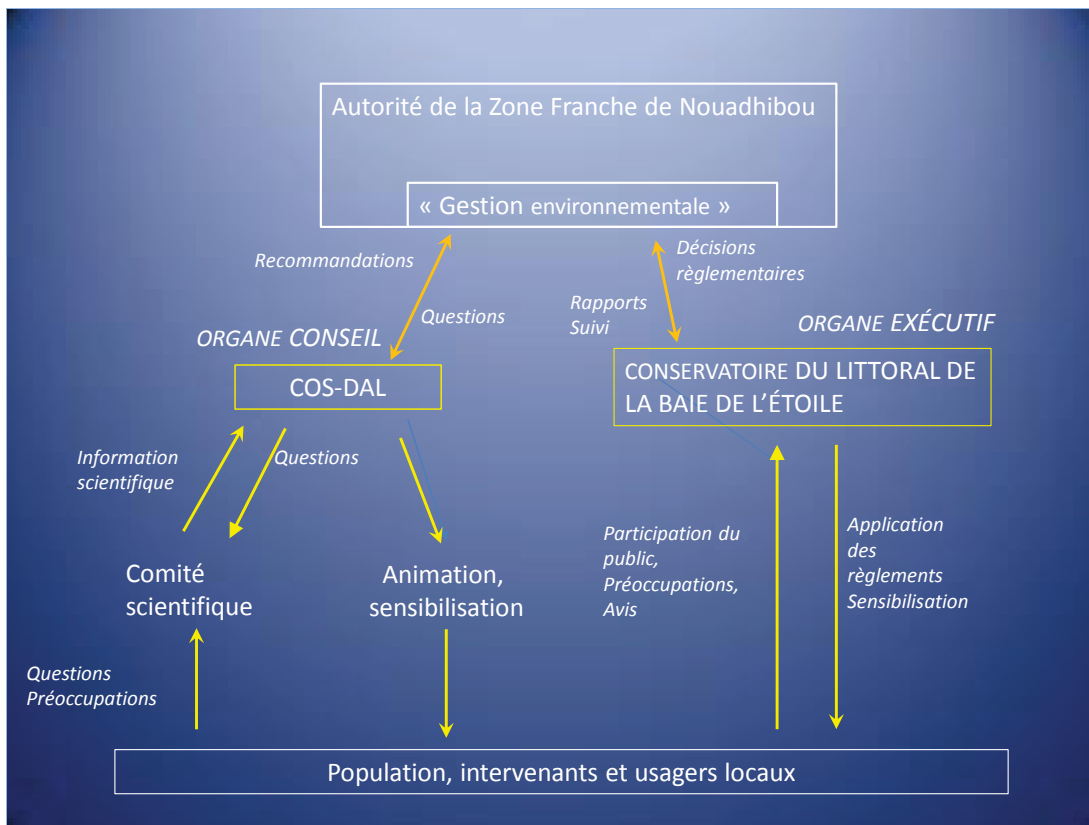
Autorité de la Zone Franche de Nouadhibou

« Gestion environnementale »

Recommandations

Questions

Décisions règlementaires

Rapports Suivi

ORGANE CONSEIL

COS-DAL

ORGANE EXÉCUTIF

CONSERVATOIRE DU LITTORAL DE LA BAIE DE L'ÉTOILE

Information scientifique

Questions

Comité scientifique

Animation, sensibilisation

Participation du public, Préoccupations, Avis

Application des règlements Sensibilisation

Questions Préoccupations

Population, intervenants et usagers locaux